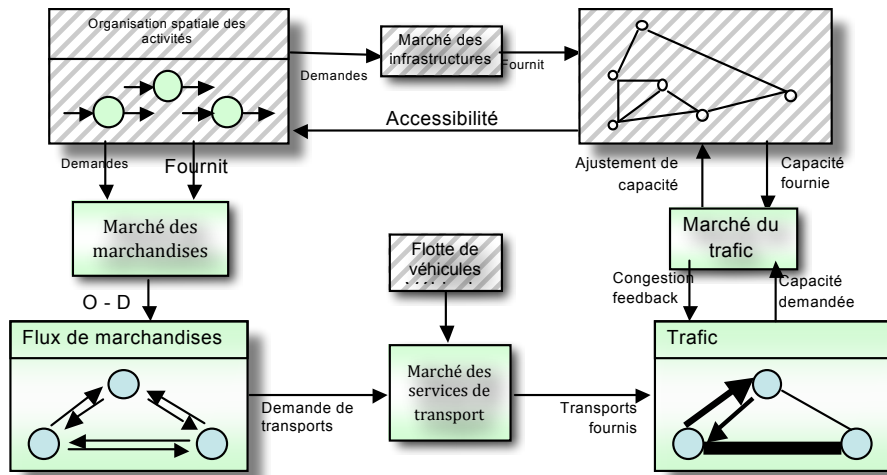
Organisation spatiale des activités

Demandes

Marché des infrastructures

Fournit

Accessibilité

Demandes

Fournit

Ajustement de capacité

Capacité fournie

Marché des marchandises

Marché du trafic

Flotte de véhicules

O - D

Congestion feedback

Capacité demandée

Flux de marchandises

Marché des services de transport

Trafic

Demande de transports

Transports fournis